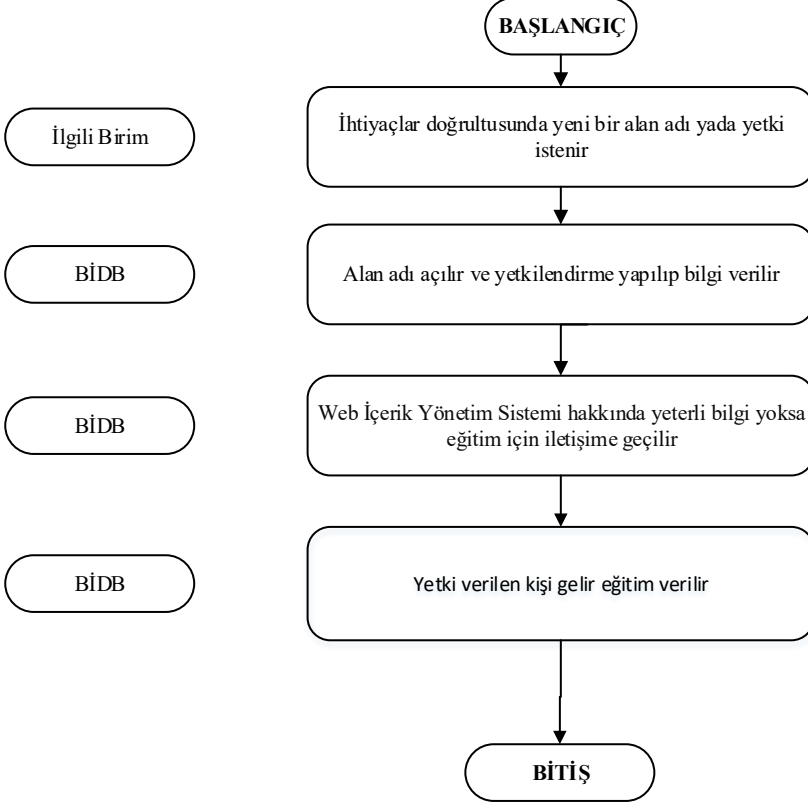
BAŞLANGIÇ

İlgili Birim

İhtiyaçlar doğrultusunda yeni bir alan adı yada yetki istenir

BİDB

Alan adı açılır ve yetkilendirme yapılıp bilgi verilir

BİDB

Web İçerik Yönetim Sistemi hakkında yeterli bilgi yoksa eğitim için iletişime geçilir

BİDB

Yetki verilen kişi gelir eğitim verilir

BİTİŞ